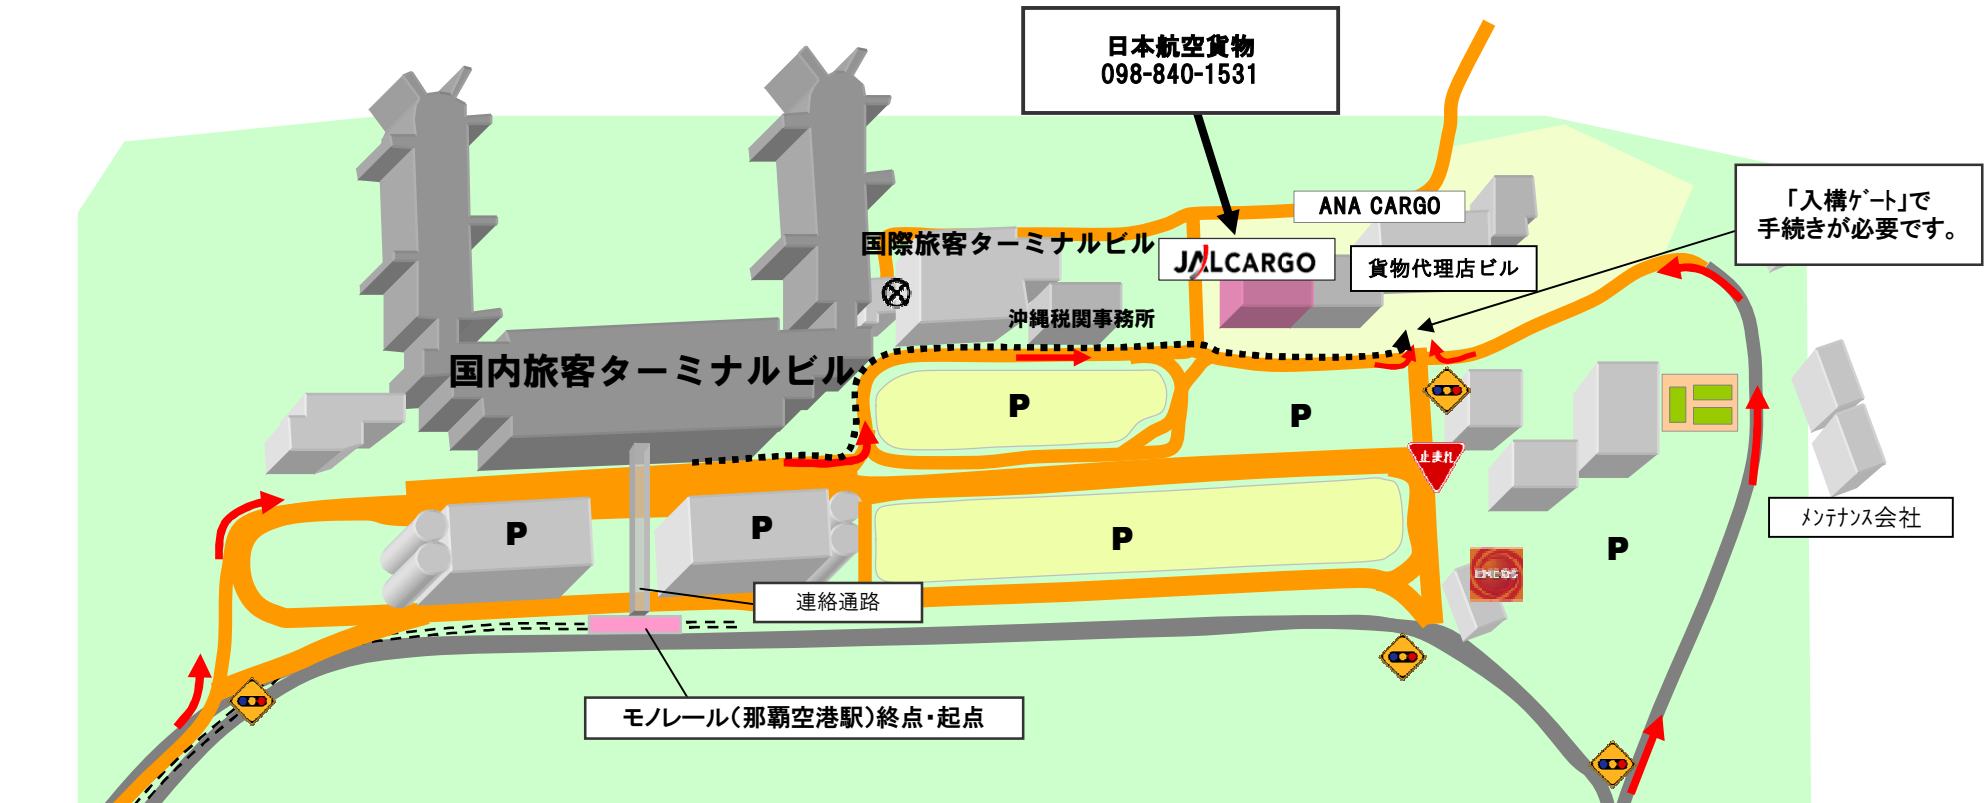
日本航空貨物
098-840-1531

ANA CARGO

国際旅客ターミナルビル

JALCARGO

貨物代理店ビル

「入構ゲート」で
手続きが必要です。

沖縄税関事務所

国内旅客ターミナルビル

P

P

P

P

P

P

止まれ

メンテナンス会社

連絡通路

モノレール(那覇空港駅)終点・起点